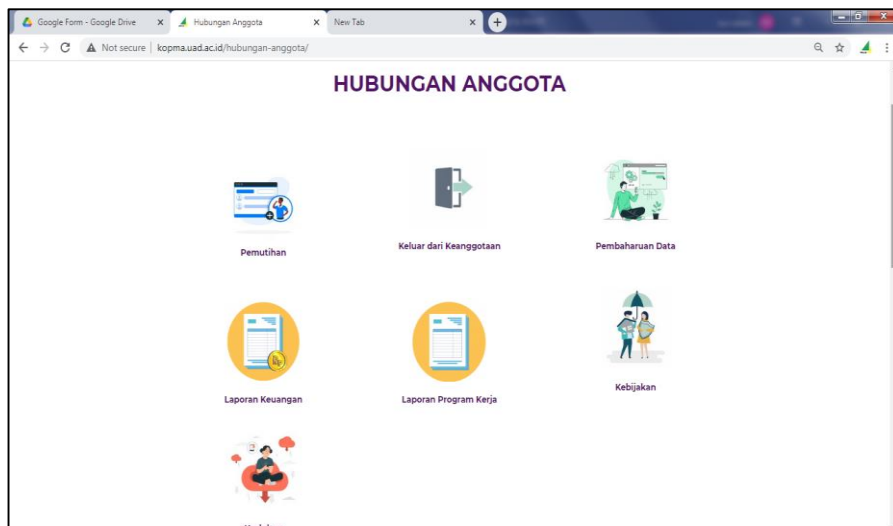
Google Form - Google Drive ×
Hubungan Anggota ×
New Tab ×
+

Not secure | kopma.uad.ac.id/hubungan-anggota/

HUBUNGAN ANGGOTA

Pemutihan

Keluar dari Keanggotaan

Pembaharuan Data

Laporan Keuangan

Laporan Program Kerja

Kebijakan

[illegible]